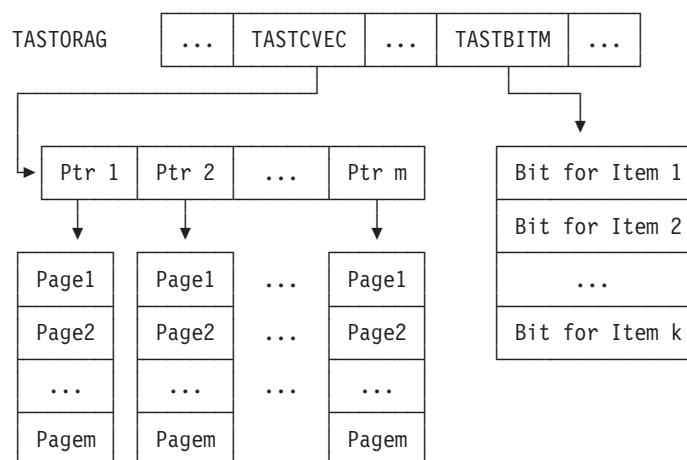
TASTORAG

| ... | TASTCVEC | ... | TASTBITM | ... |
|---|---|---|---|---|

| Ptr 1 | Ptr 2 | ... | Ptr m |
|---|---|---|---|

| Page1 | Page1 | ... | Page1 |
|---|---|---|---|
| Page2 | Page2 | ... | Page2 |
| ... | ... | ... | ... |
| Pagem | Pagem | | Pagem |

| Bit for Item 1 |
|---|
| Bit for Item 2 |
| ... |
| Bit for Item k |